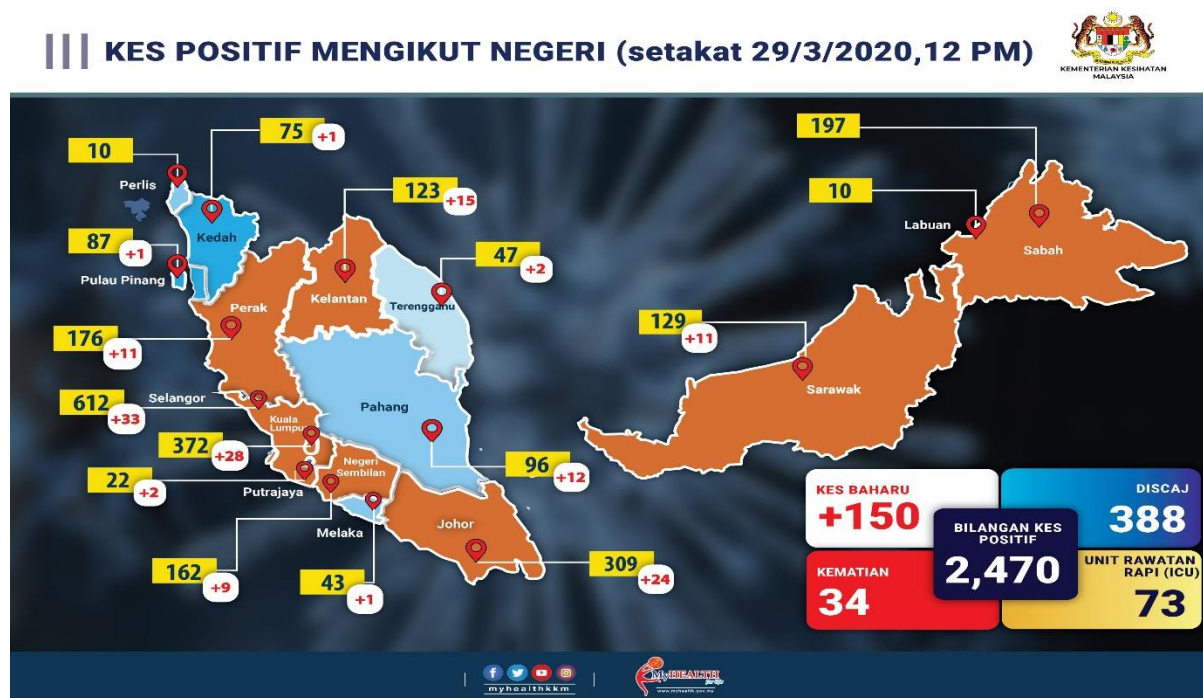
KES POSITIF MENGIKUT NEGERI (setakat 29/3/2020,12 PM)

KEMENTERIAN KESIHATAN MALAYSIA

10
Perlis

75 +1
Kedah

87 +1
Pulau Pinang

123 +15
Kelantan

47 +2
Terengganu

176 +11
Perak

612 +33
Selangor

Kuala Lumpur

372 +28

Pahang

96 +12

22 +2
Putrajaya

Negeri Sembilan

Melaka

162 +9

43 +1

Johor

309 +24

197
Sabah

10
Labuan

129 +11
Sarawak

KES BAHARU
+150

DISCAJ
388

BILANGAN KES POSITIF
2,470

KEMATIAN
34

UNIT RAWATAN RAPI (ICU)
73

myhealthkkm

MyHEALTH